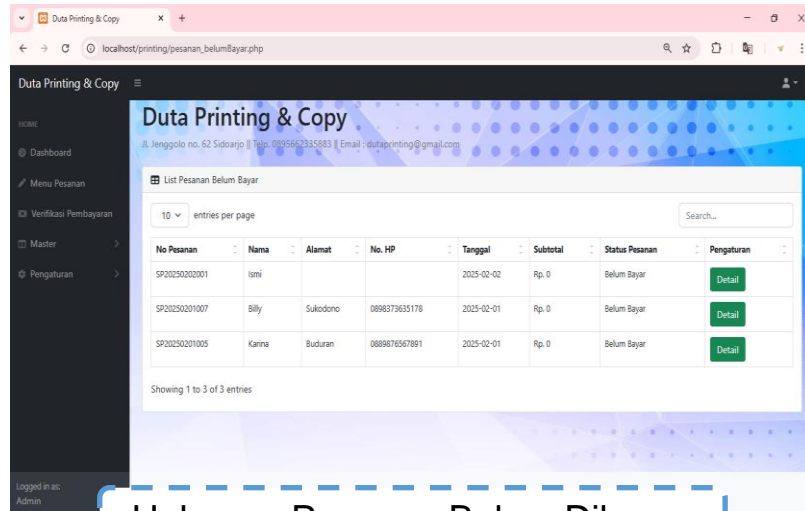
Duta Printing & Copy
localhost/printing/pesanan_belumBayar.php

Duta Printing & Copy

HOME
Dashboard
Menu Pesanan
Verifikasi Pembayaran
Master
Pengaturan

Duta Printing & Copy
Jenggolo no. 62 Sidoarjo || Telp. 0895662335883 || Email : dutaprinting@gmail.com

List Pesanan Belum Bayar

10 entries per page
Search...

| No Pesanan | Nama | Alamat | No. HP | Tanggal | Subtotal | Status Pesanan | Pengaturan |
|---|---|---|---|---|---|---|---|
| SP20250202001 | Ismi | | | 2025-02-02 | Rp. 0 | Belum Bayar | Detail |
| SP20250201007 | Billy | Sukodono | 0898373635178 | 2025-02-01 | Rp. 0 | Belum Bayar | Detail |
| SP20250201005 | Karina | Buduran | 0889876567891 | 2025-02-01 | Rp. 0 | Belum Bayar | Detail |

Showing 1 to 3 of 3 entries

Logged in as:
Admin

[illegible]